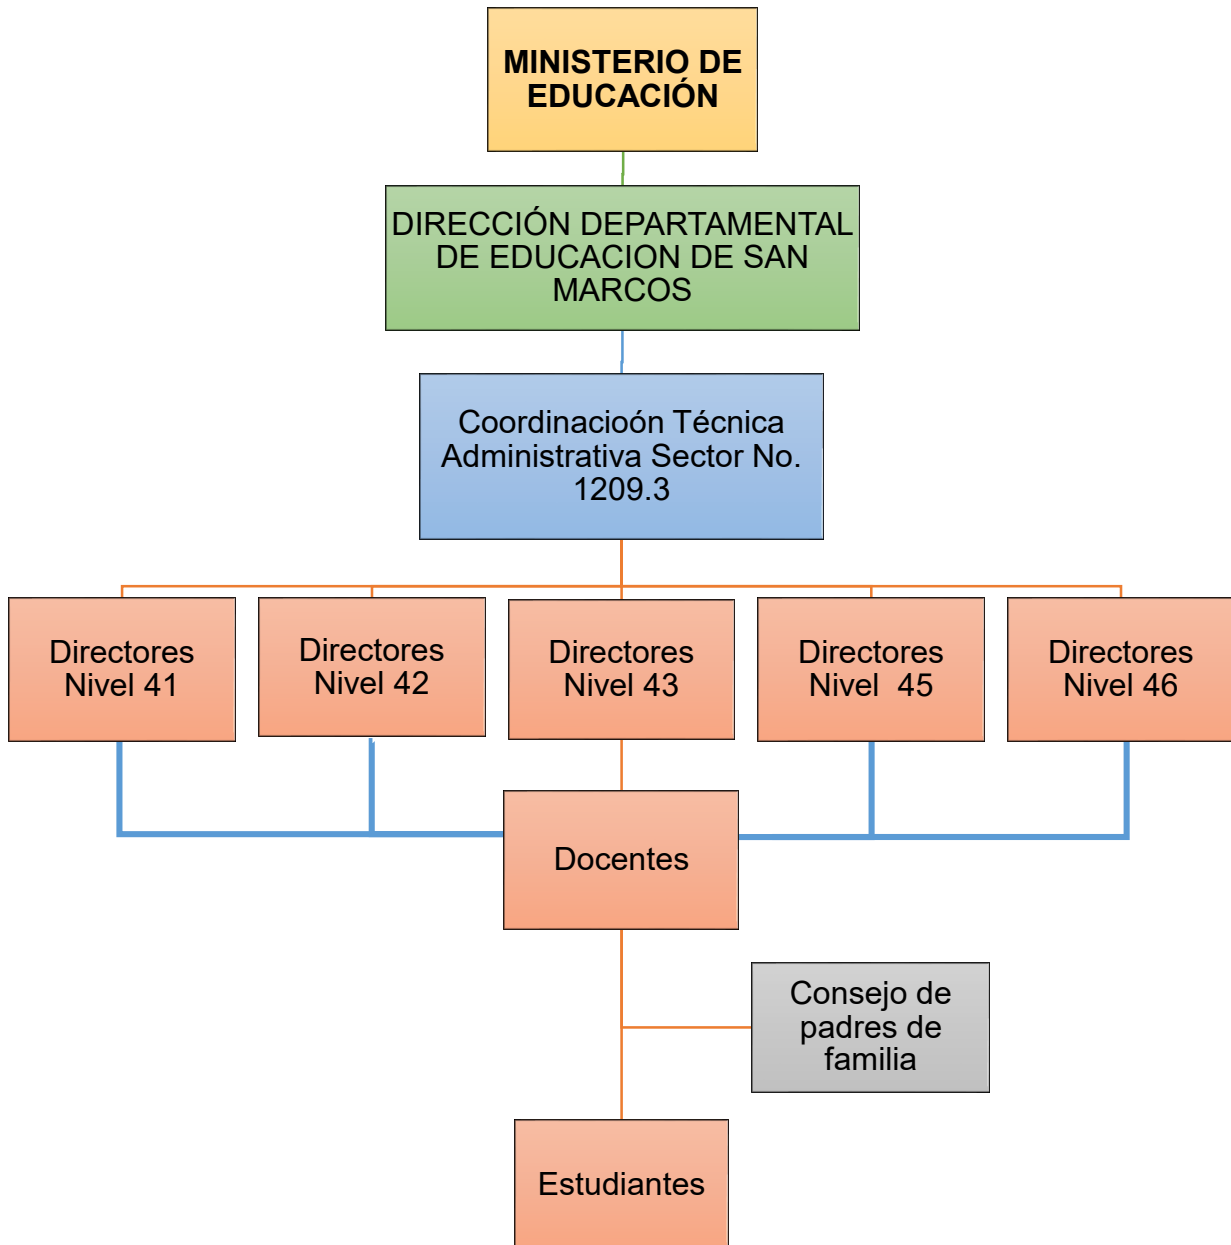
MINISTERIO DE EDUCACIÓN

DIRECCIÓN DEPARTAMENTAL DE EDUCACION DE SAN MARCOS

Coordinacioón Técnica Administrativa Sector No. 1209.3

Directores Nivel 41

Directores Nivel 42

Directores Nivel 43

Directores Nivel 45

Directores Nivel 46

Docentes

Consejo de padres de familia

Estudiantes